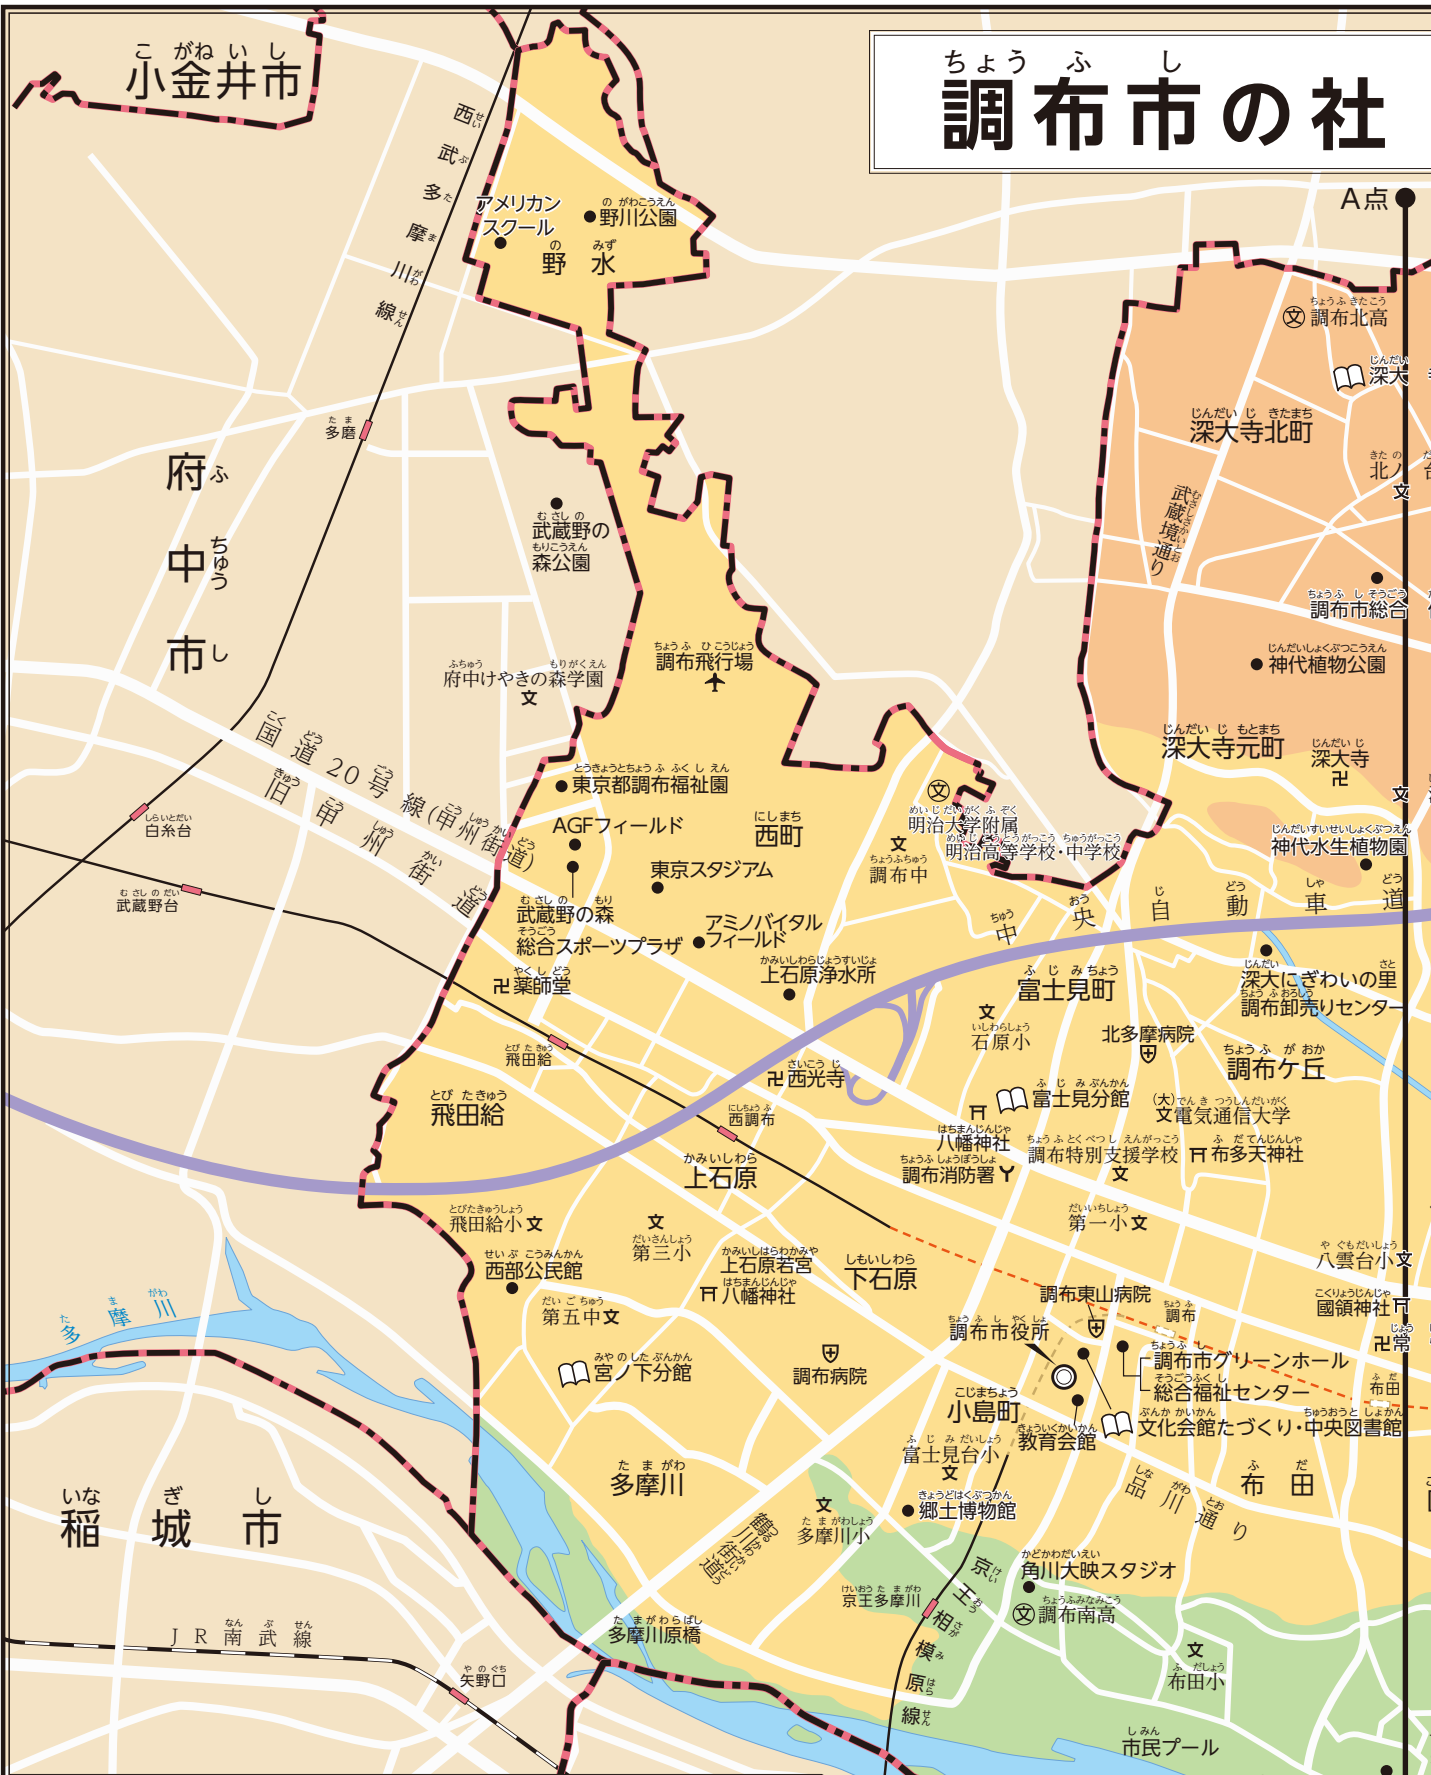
ちょう ふ し
調布市の社

こ がね い し
小金井市

A点

西武多摩川線

アメリカンスクール
野川公園
野水

多磨

府中市

武蔵野の森公園

調布北高
深大
深大寺北町
北ノ
武蔵境通り
調布市総合
神代植物公園

府中けやきの森学園
調布飛行場

国道20号線(甲州街道)
旧甲州街道

白糸台
武蔵野台

東京都調布福祉園
AGFフィールド
西町
東京スタジアム
武蔵野の森総合スポーツプラザ
アミノバイタルフィールド
上石原浄水所
明治大学付属明治高等学校・中学校
調布中
深大寺元町
深大寺
神代水生植物園
中央自動車道

薬師堂
飛田給
飛田給
西光寺
西調布
富士見町
石原小
北多摩病院
深大にぎわいの里
調布卸売りセンター
調布ケ丘
富士見分館
電気通信大学
八幡神社
調布特別支援学校
布多天神社
調布消防署
上石原
第一小
飛田給小
第三小
西部公民館
上石原若宮八幡神社
下石原
八雲台小
多摩川
第五中
調布東山病院
國領神社
調布市役所
調布
調布市グリーンホール
総合福祉センター
常
布田
宮ノ下分館
調布病院
小島町
文化会館たづくり・中央図書館
教育会館
富士見台小
多摩川
品川通り
布田
稲城市
郷土博物館
多摩川小
鶴川街道
京王相模原線
角川大映スタジオ
京王多摩川
調布南高
多摩川原橋
JR南武線
矢野口
布田小
市民プール